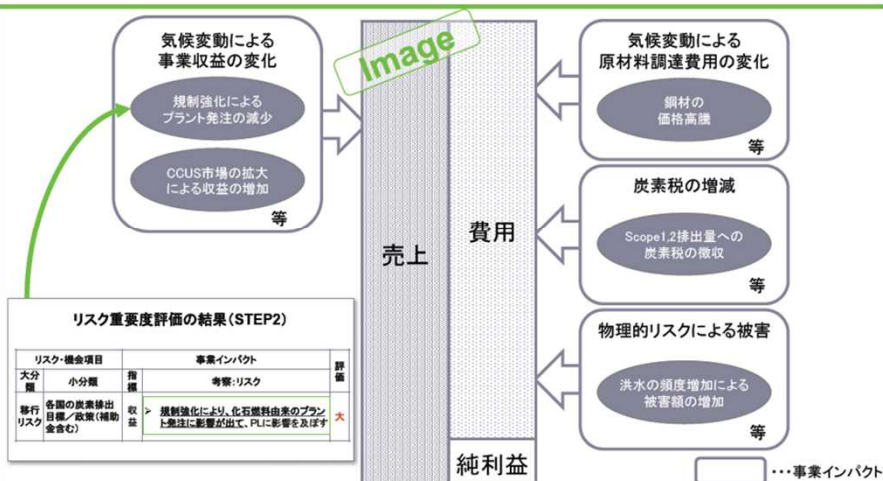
気候変動による
事業収益の変化

規制強化による
プラント発注の減少

CCUS市場の拡大
による収益の増加

等

Image

売上

費用

純利益

気候変動による
原材料調達費用の変化

鋼材の
価格高騰

等

炭素税の増減

Scope1,2排出量への
炭素税の徴収

等

物理的リスクによる被害

洪水の頻度増加による
被害額の増加

等

・・・事業インパクト

リスク重要度評価の結果（STEP2）

| リスク・機会項目 | | 事業インパクト | | 評価 |
|---|---|---|---|---|
| 大分類 | 小分類 | 指標 | 考察：リスク | |
| 移行リスク | 各国の炭素排出目標／政策（補助金含む） | 収益 | ➢ 規制強化により、化石燃料由来のプラント発注に影響が出て、PLに影響を及ぼす | 大 |